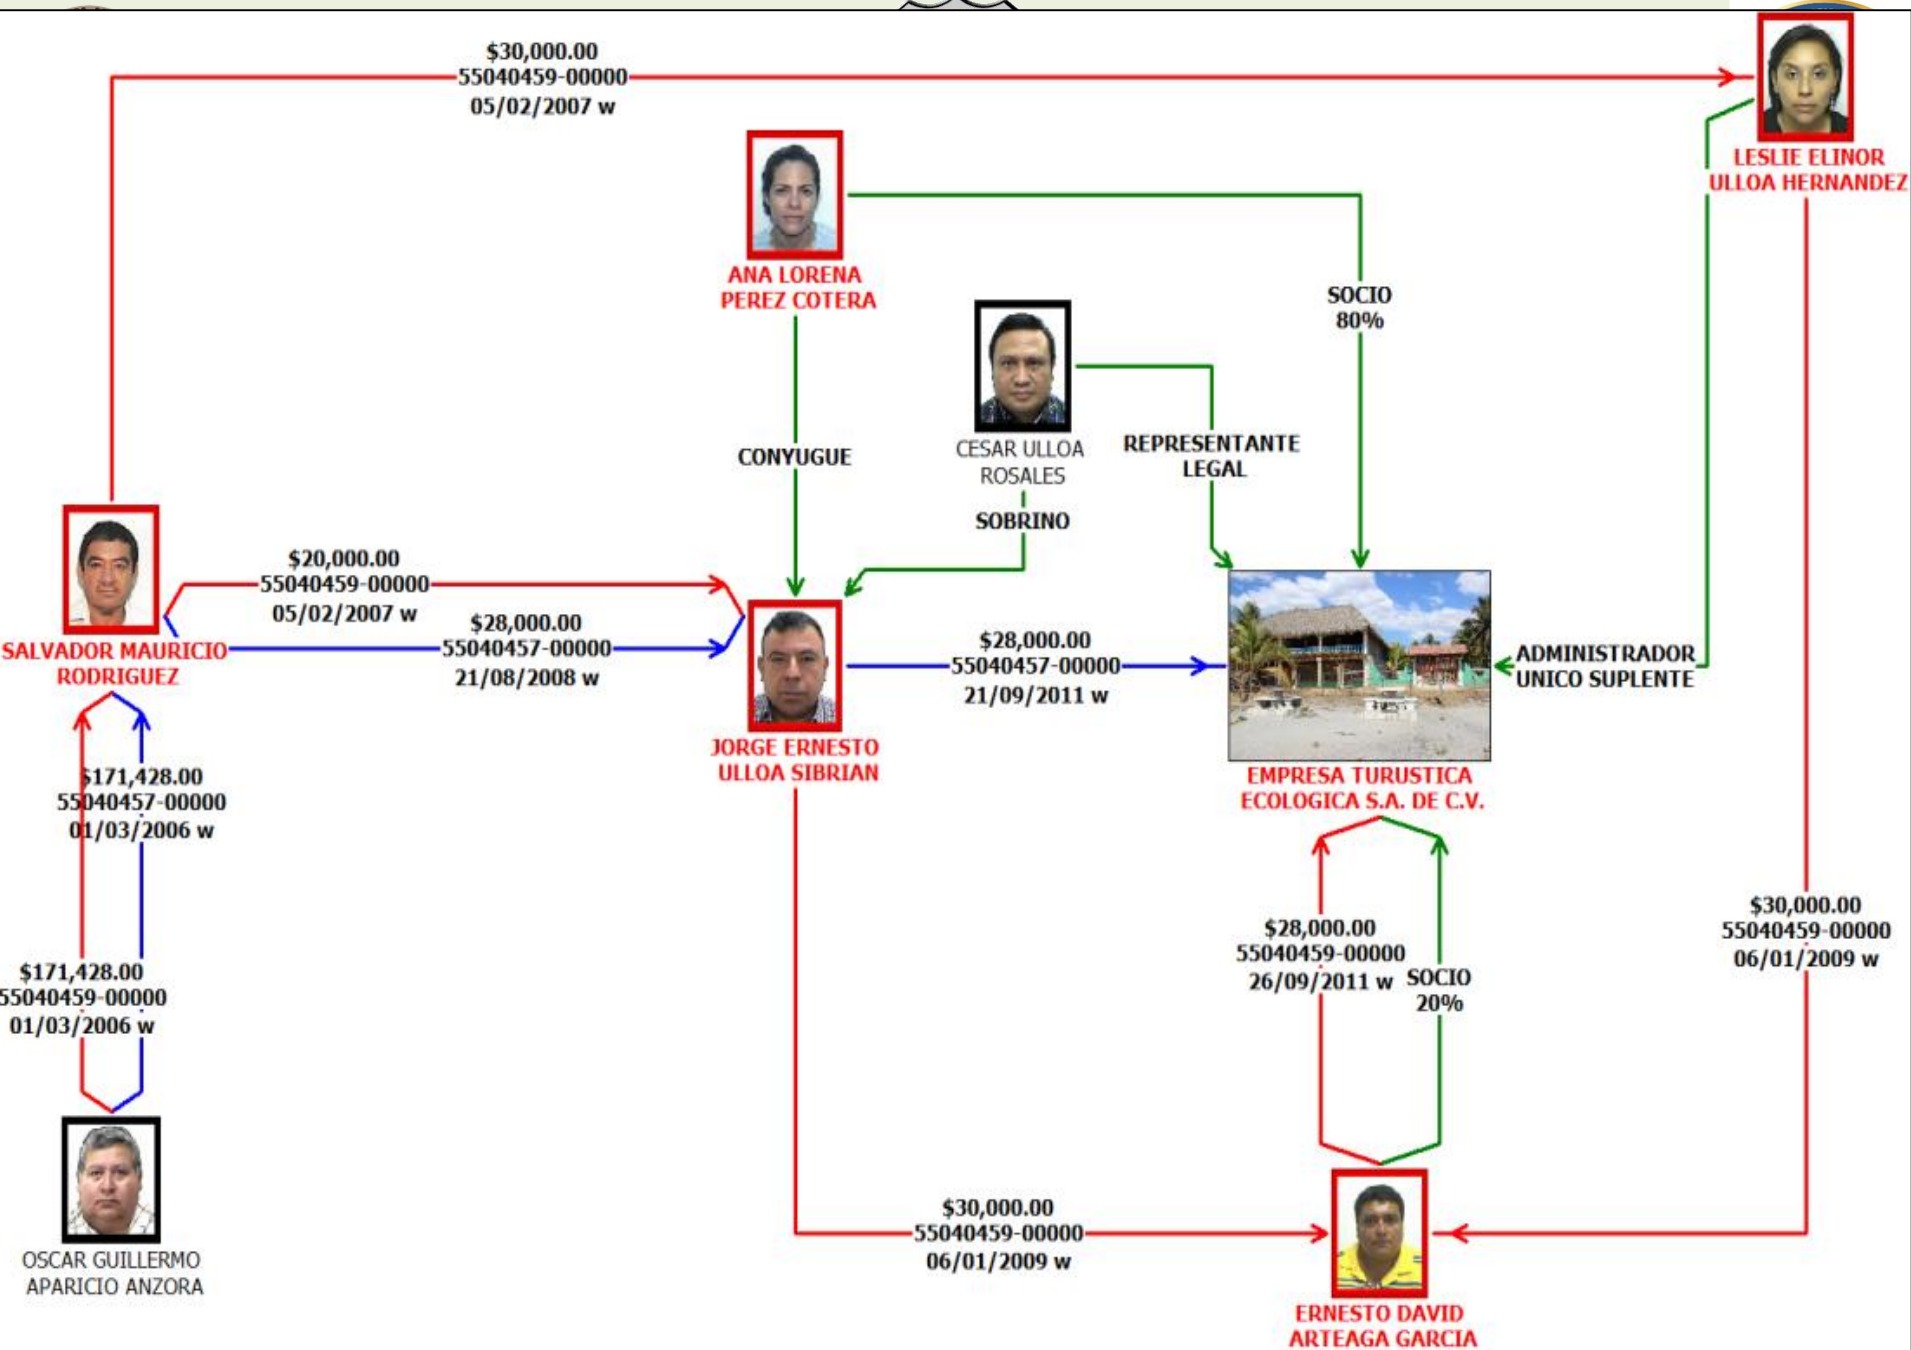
$30,000.00
55040459-00000
05/02/2007 w

LESLIE ELINOR ULLOA HERNANDEZ

ANA LORENA PEREZ COTERA

SOCIO 80%

CESAR ULLOA ROSALES

CONYUGUE

REPRESENTANTE LEGAL

SOBRINO

SALVADOR MAURICIO RODRIGUEZ

$20,000.00
55040459-00000
05/02/2007 w

$28,000.00
55040457-00000
21/08/2008 w

JORGE ERNESTO ULLOA SIBRIAN

$28,000.00
55040457-00000
21/09/2011 w

ADMINISTRADOR UNICO SUPLENTE

EMPRESA TURUSTICA ECOLOGICA S.A. DE C.V.

$171,428.00
55040457-00000
01/03/2006 w

$171,428.00
55040459-00000
01/03/2006 w

$28,000.00
55040459-00000
26/09/2011 w

SOCIO 20%

$30,000.00
55040459-00000
06/01/2009 w

OSCAR GUILLERMO APARICIO ANZORA

$30,000.00
55040459-00000
06/01/2009 w

ERNESTO DAVID ARTEAGA GARCIA